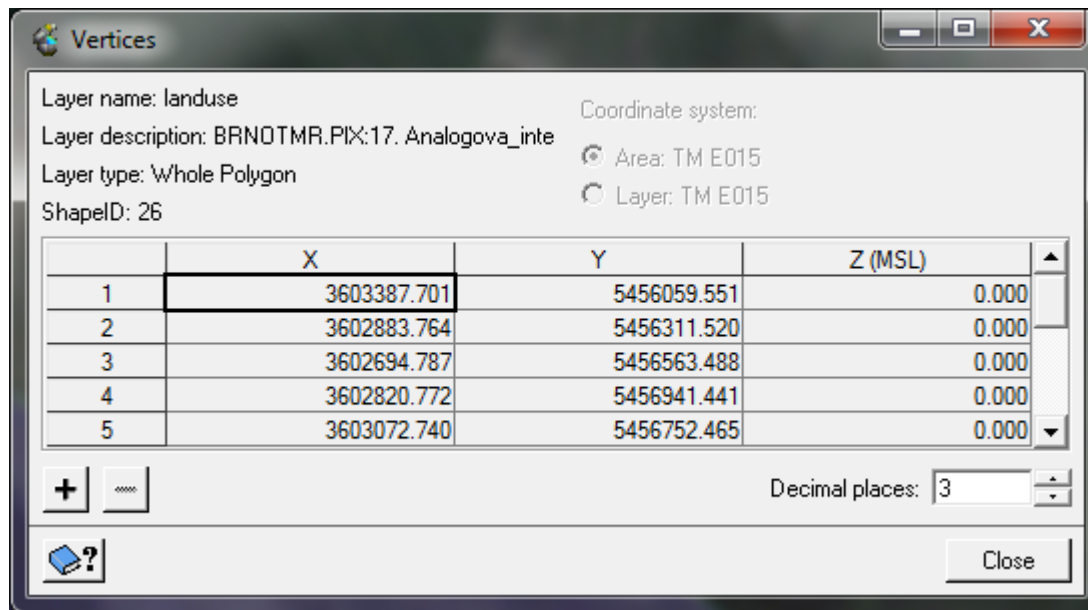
Vertices

Layer name: landuse

Layer description: BRNOTMR.PIX:17. Analogova_inte

Layer type: Whole Polygon

ShapeID: 26

Coordinate system:

Area: TM E015

Layer: TM E015

| | X | Y | Z (MSL) |
|---|---|---|---|
| 1 | 3603387.701 | 5456059.551 | 0.000 |
| 2 | 3602883.764 | 5456311.520 | 0.000 |
| 3 | 3602694.787 | 5456563.488 | 0.000 |
| 4 | 3602820.772 | 5456941.441 | 0.000 |
| 5 | 3603072.740 | 5456752.465 | 0.000 |

+

Decimal places: 3

Close